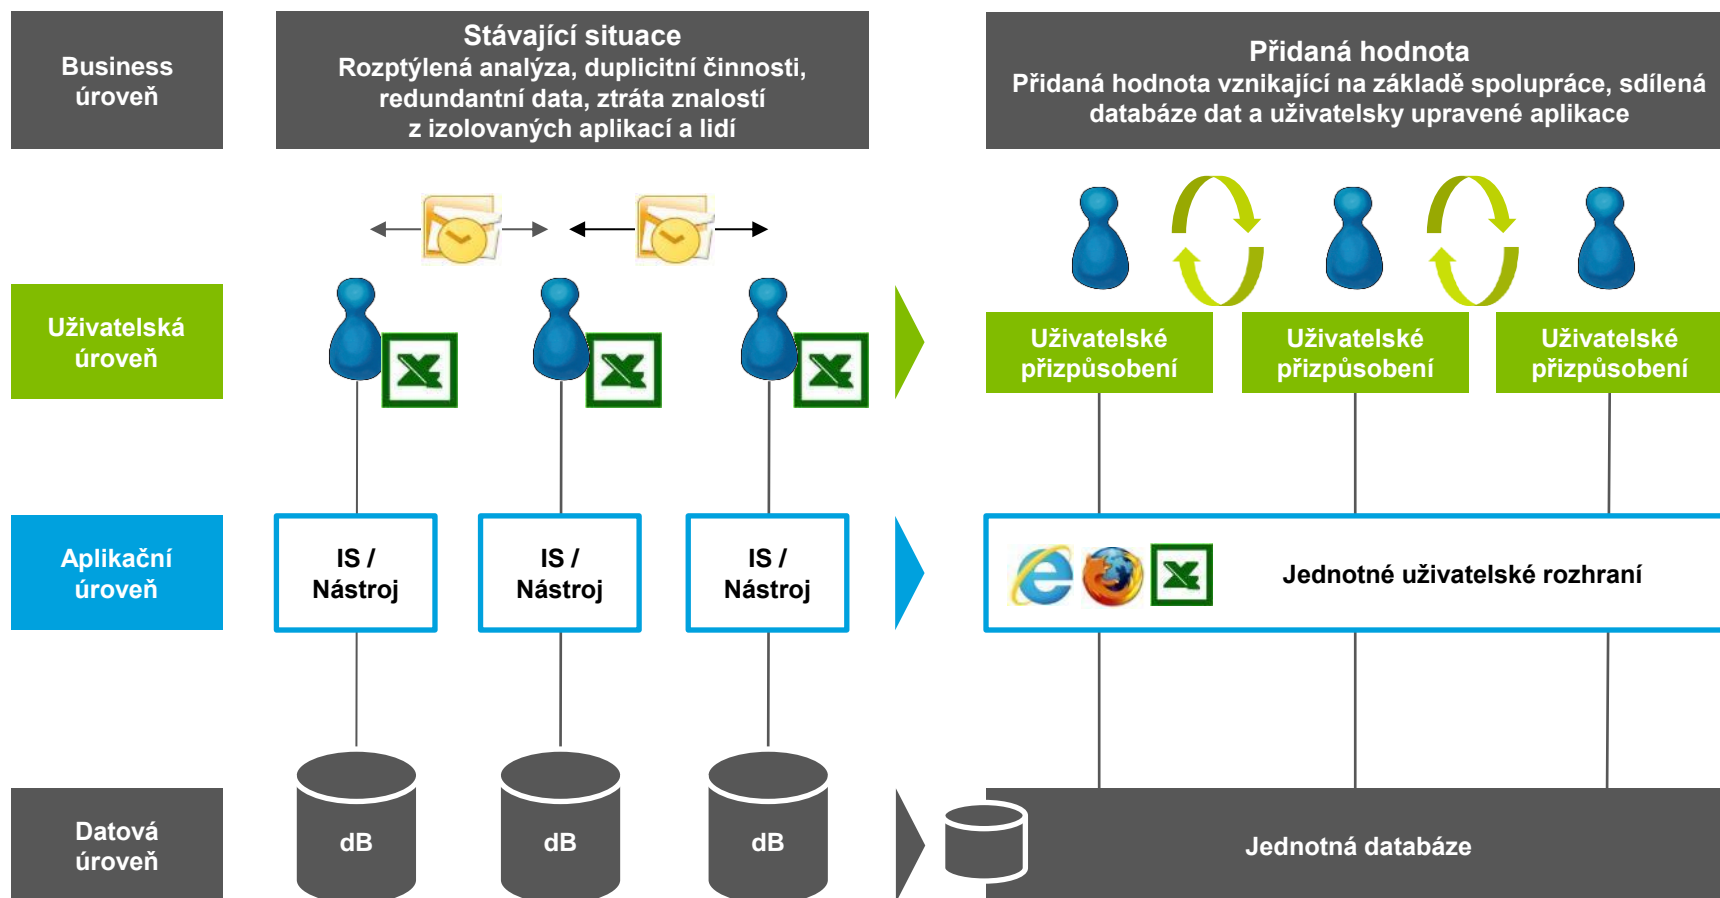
Business úroveň

Stávající situace
Rozptýlená analýza, duplicitní činnosti, redundantní data, ztráta znalostí z izolovaných aplikací a lidí

Přidaná hodnota
Přidaná hodnota vznikající na základě spolupráce, sdílená databáze dat a uživatelsky upravené aplikace

Uživatelská úroveň

Uživatelské přizpůsobení

Uživatelské přizpůsobení

Uživatelské přizpůsobení

Aplikační úroveň

IS / Nástroj

IS / Nástroj

IS / Nástroj

Jednotné uživatelské rozhraní

Datová úroveň

dB

dB

dB

Jednotná databáze